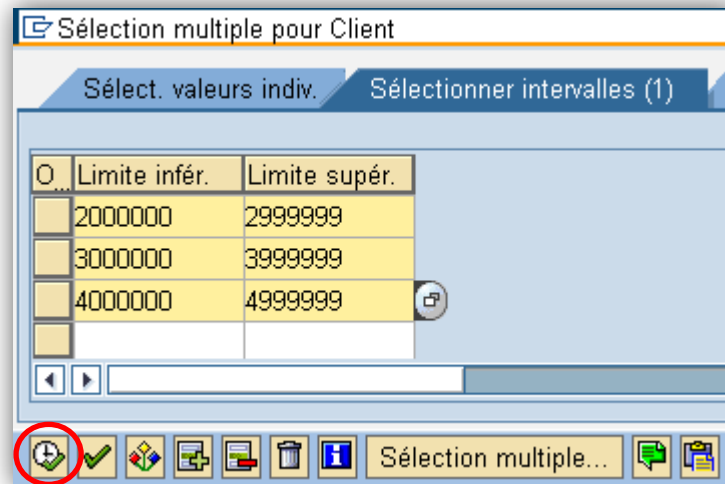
Sélection multiple pour Client

Sélect. valeurs indiv.

Sélectionner intervalles (1)

| O... | Limite infér. | Limite supér. |
|---|---|---|
| | 2000000 | 2999999 |
| | 3000000 | 3999999 |
| | 4000000 | 4999999 |
| | | |

Sélection multiple...